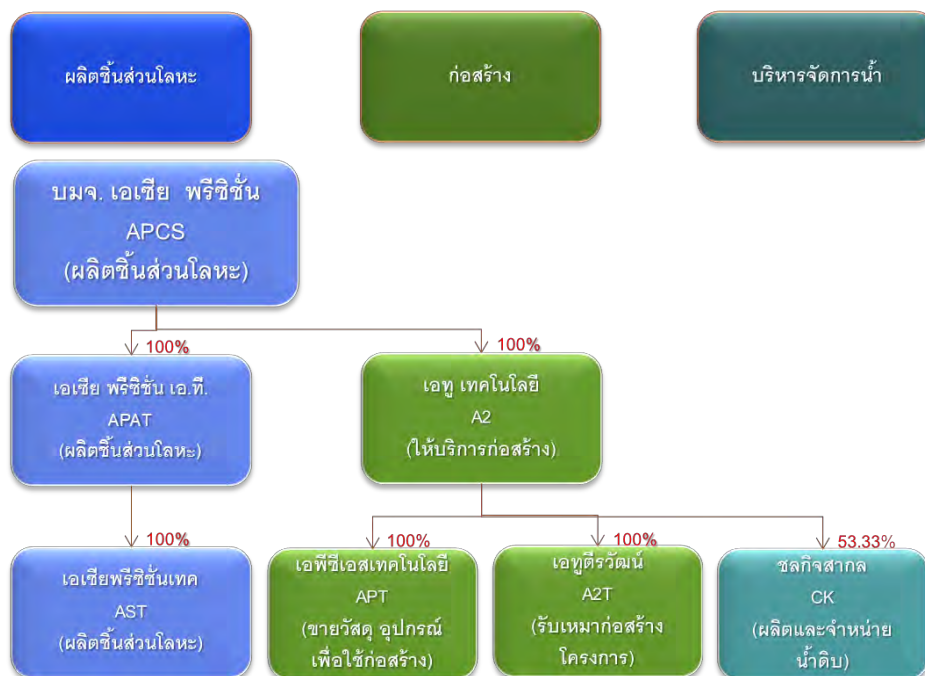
ผลิตชิ้นส่วนโลหะ

ก่อสร้าง

บริหารจัดการน้ำ

บมจ. เอเซีย พรีซิชั่น
APCS
(ผลิตชิ้นส่วนโลหะ)

100%

100%

เอเซีย พรีซิชั่น เอ.ที.
APAT
(ผลิตชิ้นส่วนโลหะ)

เอทู เทคโนโลยี
A2
(ให้บริการก่อสร้าง)

100%

100%

100%

53.33%

เอเซียพรีซิชั่นเทค
AST
(ผลิตชิ้นส่วนโลหะ)

เอพีซีเอสเทคโนโลยี
APT
(ขายวัสดุ อุปกรณ์เพื่อใช้ก่อสร้าง)

เอทูตีรวัฒน์
A2T
(รับเหมาก่อสร้างโครงการ)

ชลกิจสากล
CK
(ผลิตและจำหน่ายน้ำดิบ)